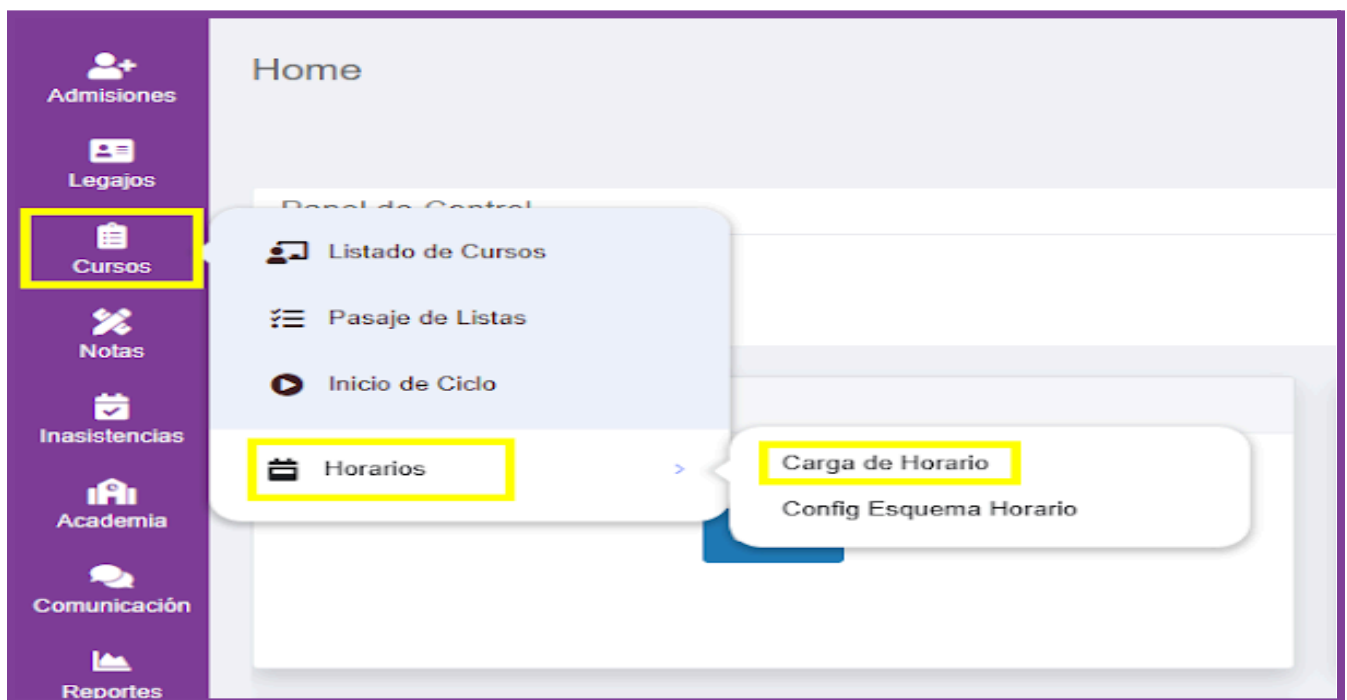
Admisiones
Legajos
Cursos
Notas
Inasistencias
Academia
Comunicación
Reportes

Home

Panel de Control

Listado de Cursos
Pasaje de Listas
Inicio de Ciclo
Horarios >

Carga de Horario
Config Esquema Horario